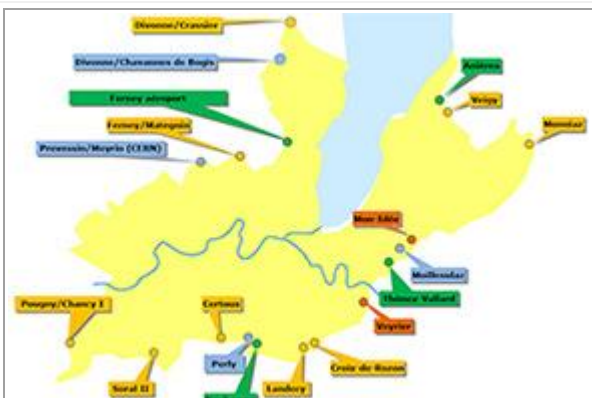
Divonne/Crassier

Divonne/Chavannes de Bogis

Ferney airport

Ferney/Mategnin

Prevessin/Meyrin (CERN)

Anières

Veigy

Monniaz

Mon Idée

Moillesulaz

Thônex Vallard

Veyrier

Pougny/Chancy I

Certoux

Perly

Soral II

Landecy

Croix de Rozon